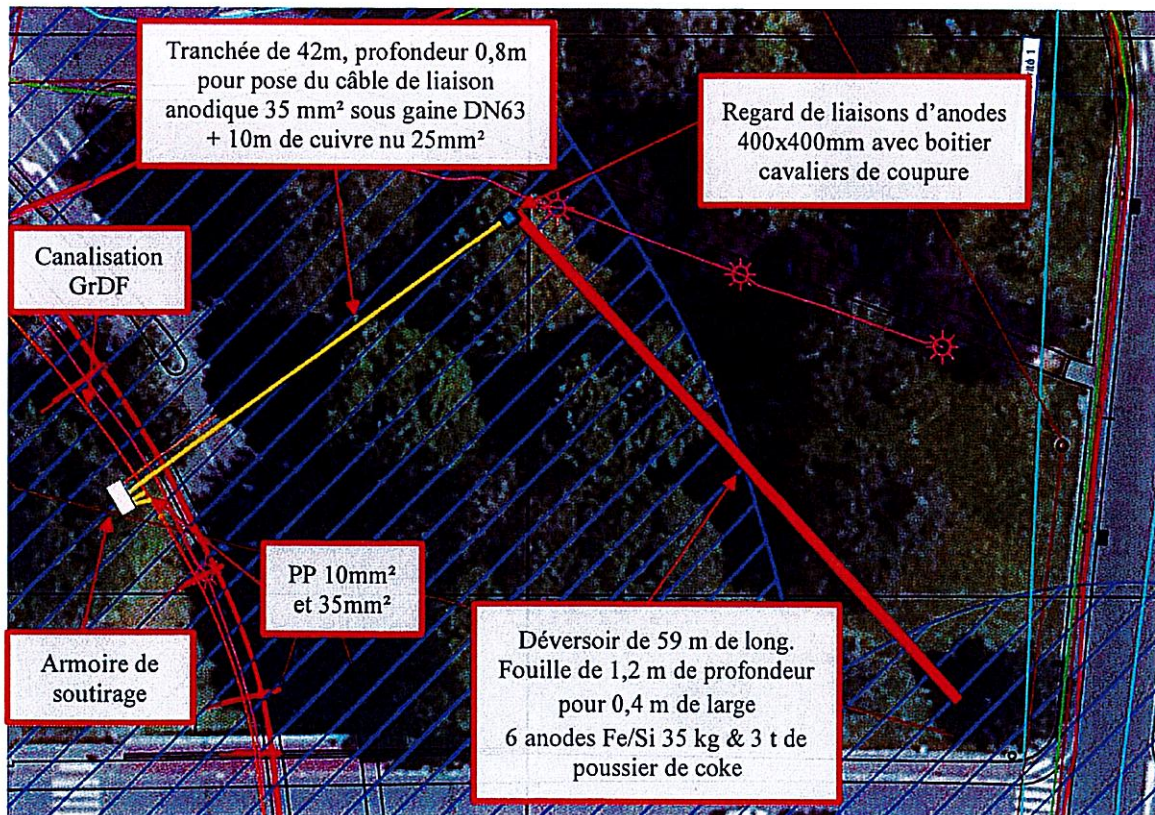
Tranchée de 42m, profondeur 0,8m pour pose du câble de liaison anodique 35 mm² sous gaine DN63 + 10m de cuivre nu 25mm²

Regard de liaisons d'anodes 400x400mm avec boitier cavaliers de coupure

Canalisation GrDF

PP 10mm² et 35mm²

Armoire de soutirage

Déversoir de 59 m de long. Fouille de 1,2 m de profondeur pour 0,4 m de large 6 anodes Fe/Si 35 kg & 3 t de poussier de coke